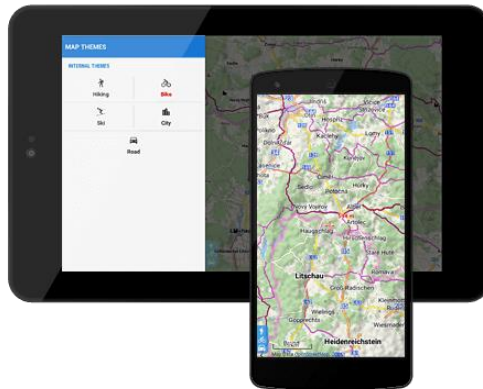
MAP THEMES

INTERNAL THEMES

Hiking

Bike

Ski

City

Road

Hospříz

Kačlehy

Lomy

Dolní Lhota

Kunžak

Číměř

Sedlo

Petrovka

Hůrky

Nová Ves

Nová Včelnice

Artolec

Litschau

Groß Radischen

Ramsau

Kleinotten

Heidenreichstein

Wielands

Wiesmaden

Gopprechts